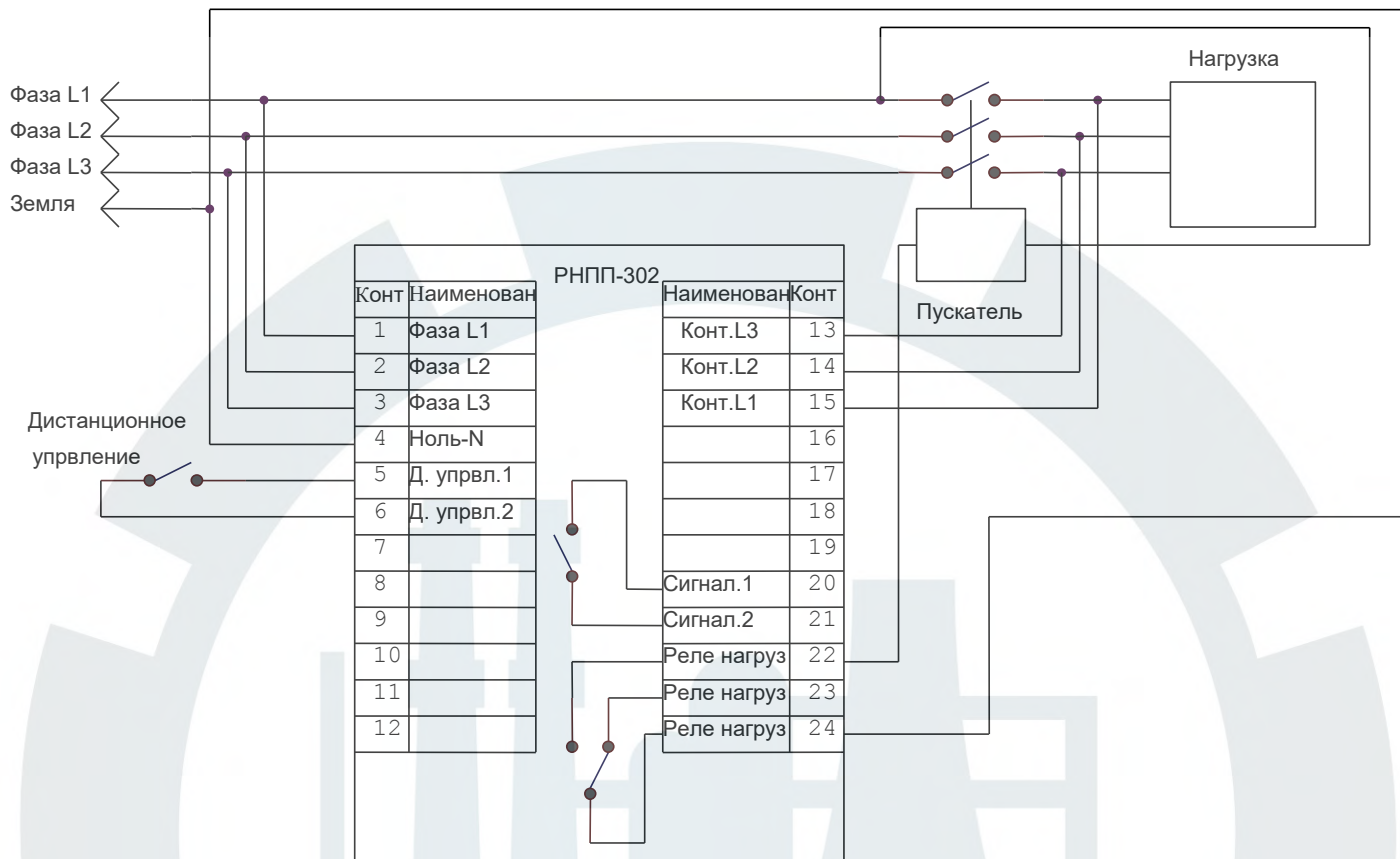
Нагрузка

Фаза L1
Фаза L2
Фаза L3
Земля

РНПП-302

| Конт | Наименован |
|---|---|
| 1 | Фаза L1 |
| 2 | Фаза L2 |
| 3 | Фаза L3 |
| 4 | Ноль-N |
| 5 | Д. упрвл.1 |
| 6 | Д. упрвл.2 |
| 7 | |
| 8 | |
| 9 | |
| 10 | |
| 11 | |
| 12 | |

| Наименован | Конт |
|---|---|
| Конт.L3 | 13 |
| Конт.L2 | 14 |
| Конт.L1 | 15 |
| | 16 |
| | 17 |
| | 18 |
| | 19 |
| Сигнал.1 | 20 |
| Сигнал.2 | 21 |
| Реле нагруз | 22 |
| Реле нагруз | 23 |
| Реле нагруз | 24 |

Пускатель

Дистанционное упрвление